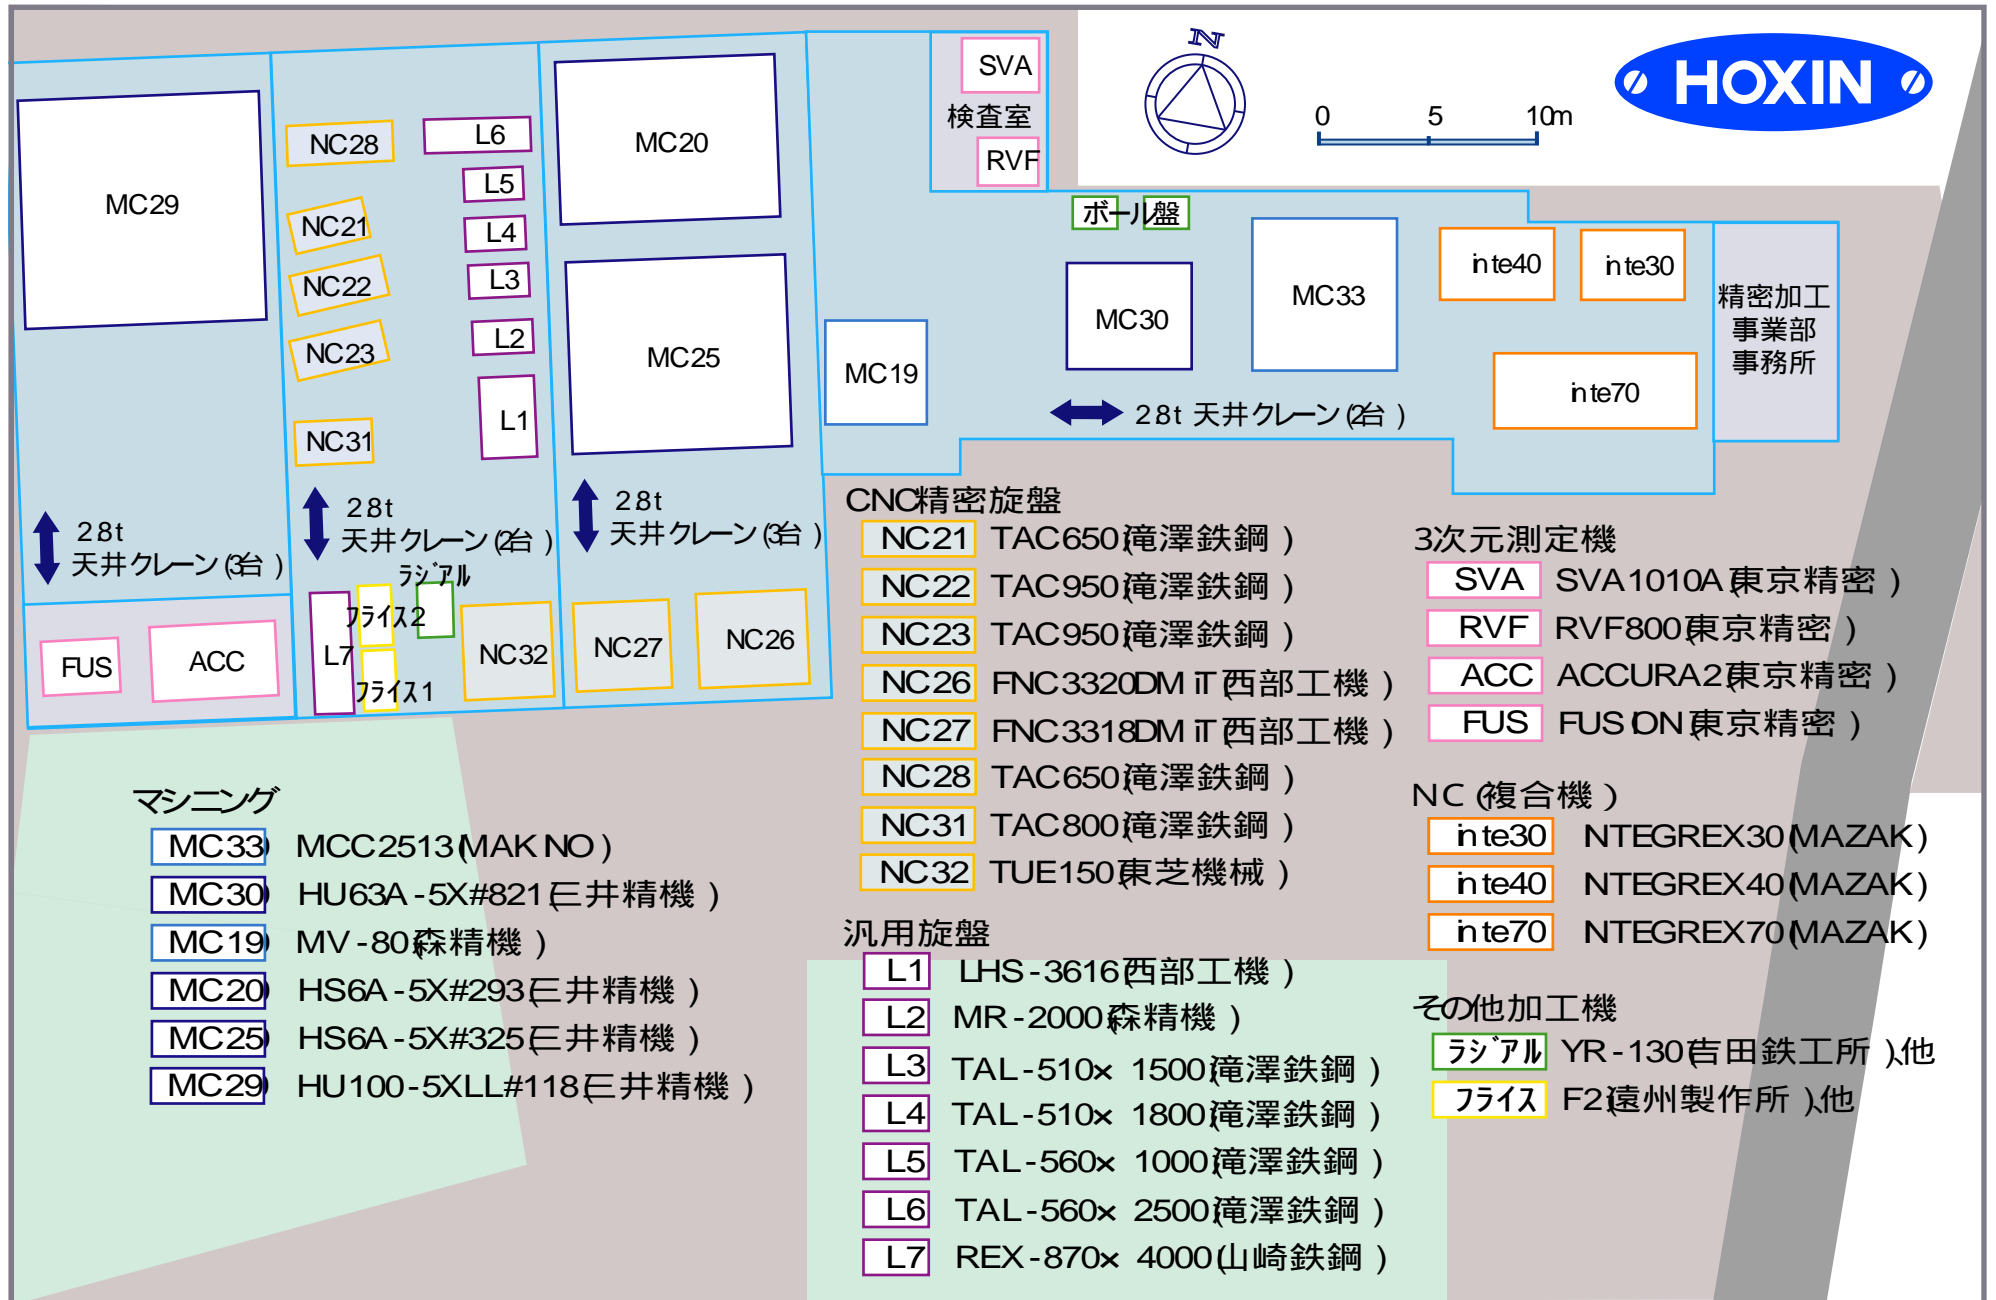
SVA
検査室
RVF
N
0 5 10m
HOXIN

MC29
NC28
L6
L5
NC21
L4
NC22
L3
NC23
L2
L1
NC31
MC20
MC25
MC19
ボール盤
MC30
MC33
inte40
inte30
inte70
精密加工事業部事務所
28t 天井クレーン(2台)
28t 天井クレーン(3台)
28t 天井クレーン(2台)
28t 天井クレーン(3台)
ラジアル
フライス2
フライス1
L7
NC32
NC27
NC26
FUS
ACC

CNC精密旋盤
NC21 TAC650(滝澤鉄鋼)
NC22 TAC950(滝澤鉄鋼)
NC23 TAC950(滝澤鉄鋼)
NC26 FNC3320DMT(西部工機)
NC27 FNC3318DMT(西部工機)
NC28 TAC650(滝澤鉄鋼)
NC31 TAC800(滝澤鉄鋼)
NC32 TUE150(東芝機械)

3次元測定機
SVA SVA1010A(東京精密)
RVF RVF800(東京精密)
ACC ACCURA2(東京精密)
FUS FUSION(東京精密)

NC(複合機)
inte30 INTEGREX30(MAZAK)
inte40 INTEGREX40(MAZAK)
inte70 INTEGREX70(MAZAK)

マシニング
MC33 MCC2513(MAKINO)
MC30 HU63A-5X#821(三井精機)
MC19 MV-80(森精機)
MC20 HS6A-5X#293(三井精機)
MC25 HS6A-5X#325(三井精機)
MC29 HU100-5XLL#118(三井精機)

汎用旋盤
L1 LHS-3616(西部工機)
L2 MR-2000(森精機)
L3 TAL-510×1500(滝澤鉄鋼)
L4 TAL-510×1800(滝澤鉄鋼)
L5 TAL-560×1000(滝澤鉄鋼)
L6 TAL-560×2500(滝澤鉄鋼)
L7 REX-870×4000(山崎鉄鋼)

その他加工機
ラジアル YR-130(吉田鉄工所)他
フライス F2(遠州製作所)他